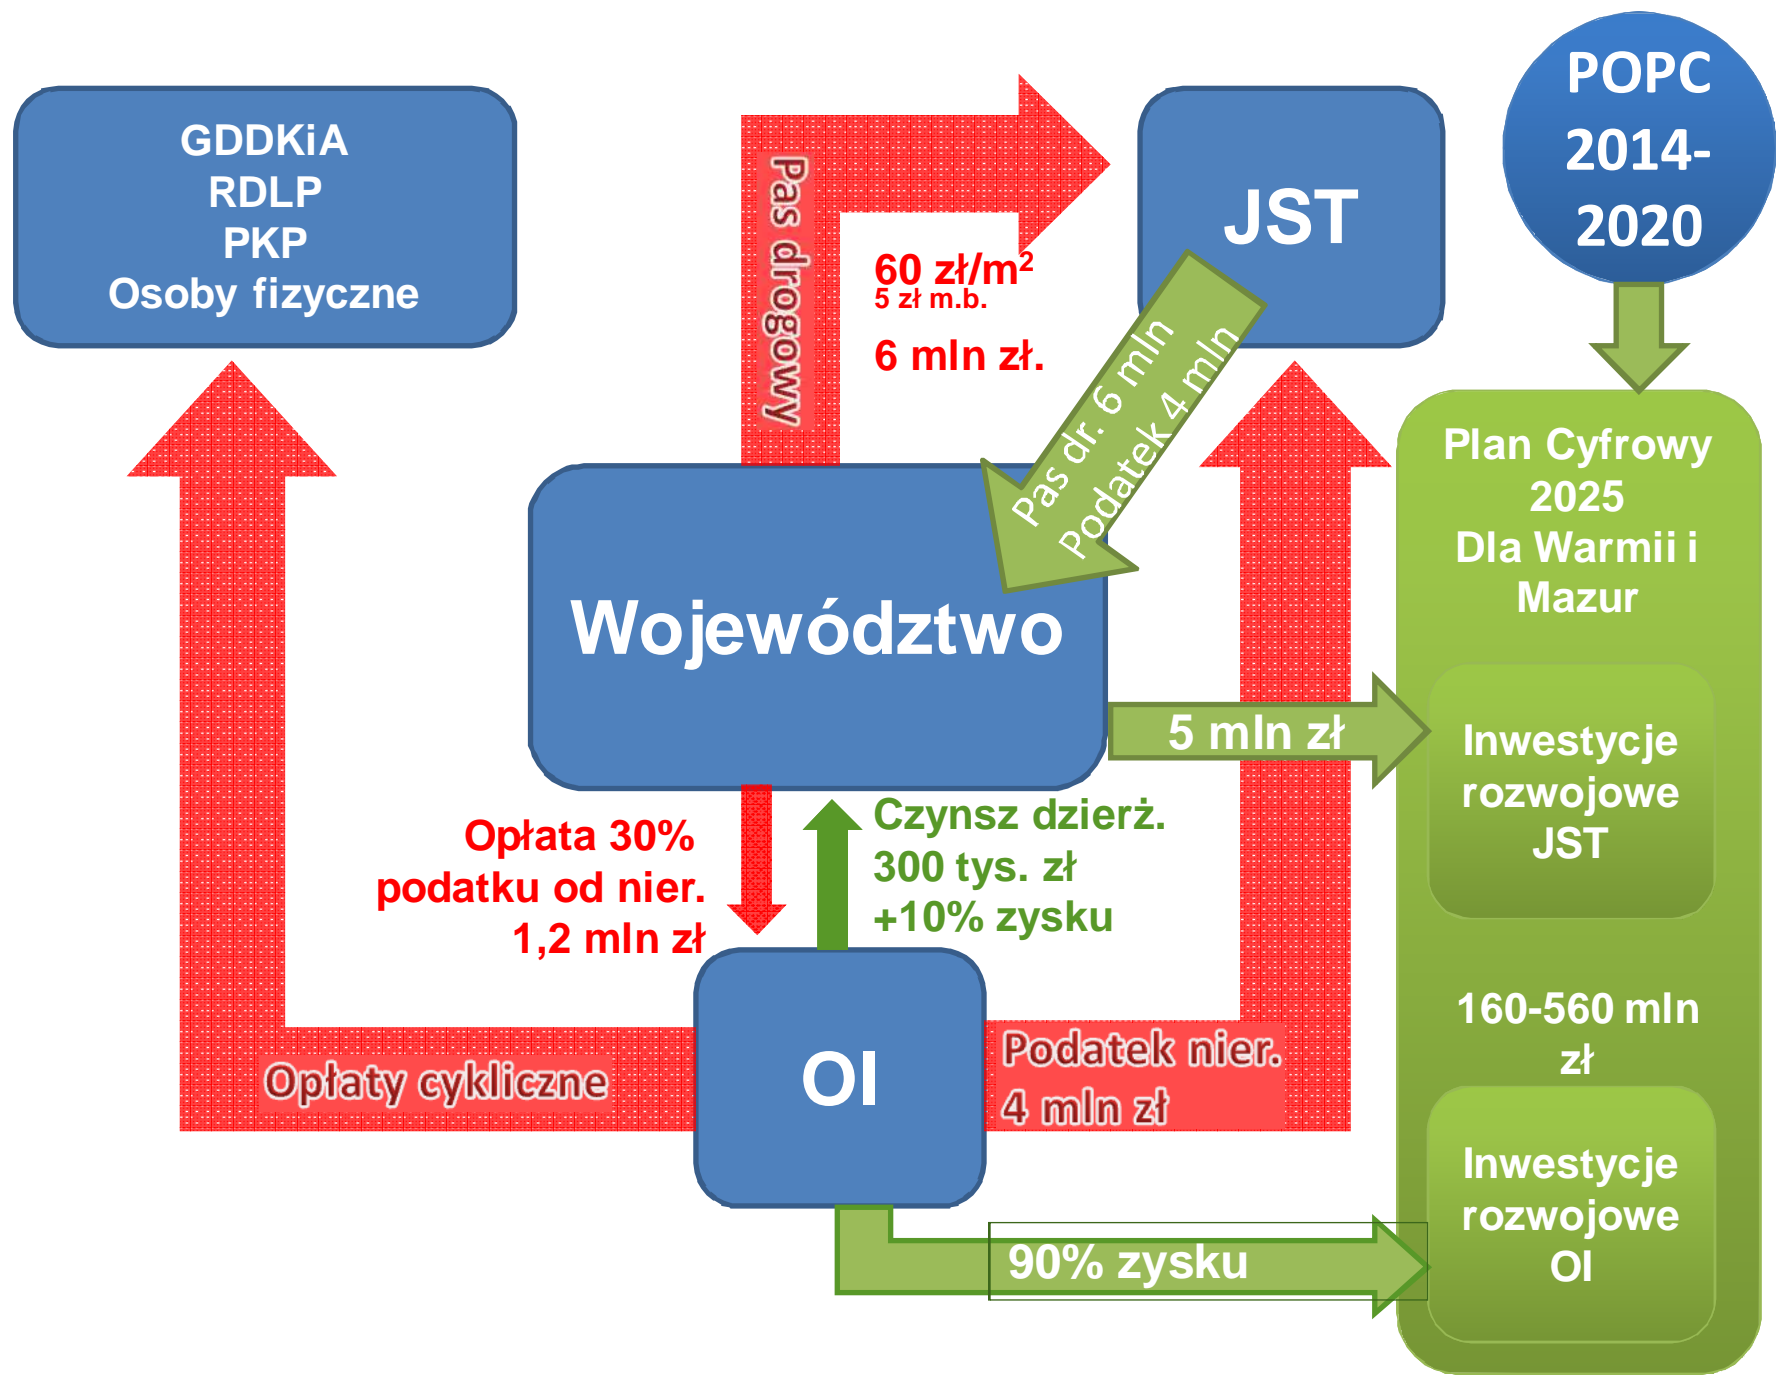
GDDKiA
RDLP
PKP
Osoby fizyczne

Pas drogowy

60 zł/m$^2$
5 zł m.b.

6 mln zł.

JST

POPC
2014-
2020

Pas dr. 6 mln
Podatek 4 mln

Plan Cyfrowy
2025
Dla Warmii i
Mazur

Województwo

5 mln zł

Inwestycje
rozwojowe
JST

Opłata 30%
podatku od nier.
1,2 mln zł

Czynsz dzierż.
300 tys. zł
+10% zysku

160-560 mln
zł

Opłaty cykliczne

OI

Podatek nier.
4 mln zł

Inwestycje
rozwojowe
OI

90% zysku